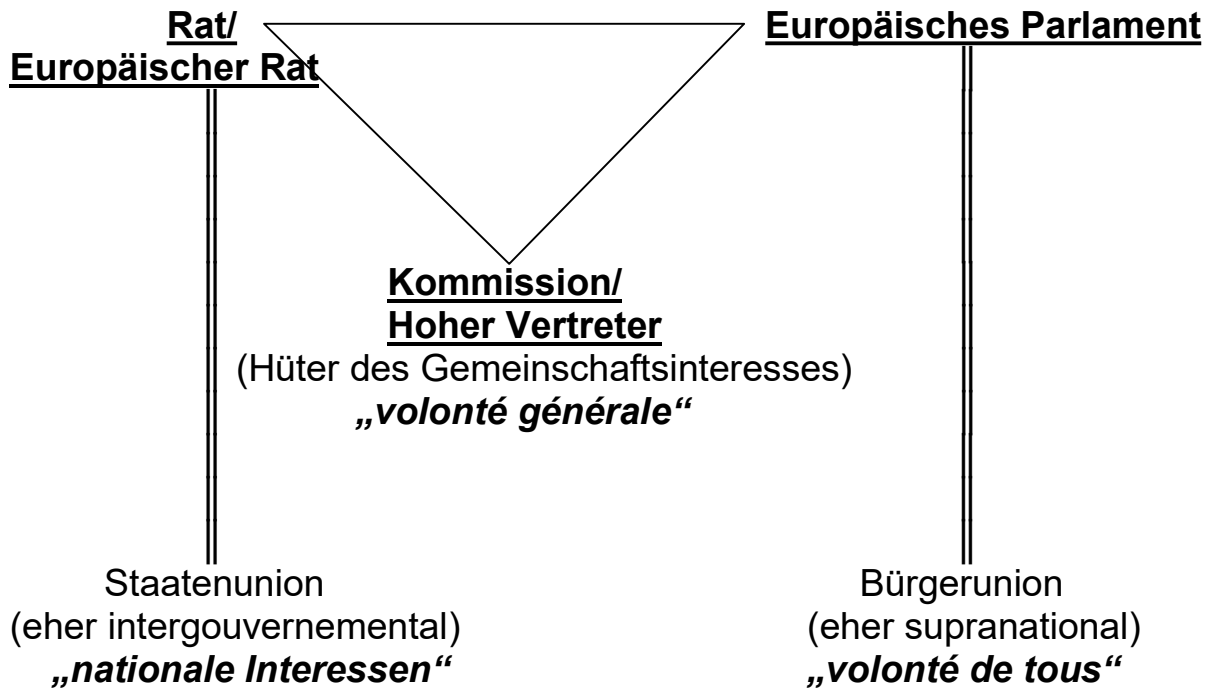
Rat/
Europäischer Rat

Europäisches Parlament

Kommission/
Hoher Vertreter
(Hüter des Gemeinschaftsinteresses)
„volonté générale“

Staatenunion
(eher intergouvernemental)
„nationale Interessen“

Bürgerunion
(eher supranational)
„volonté de tous“